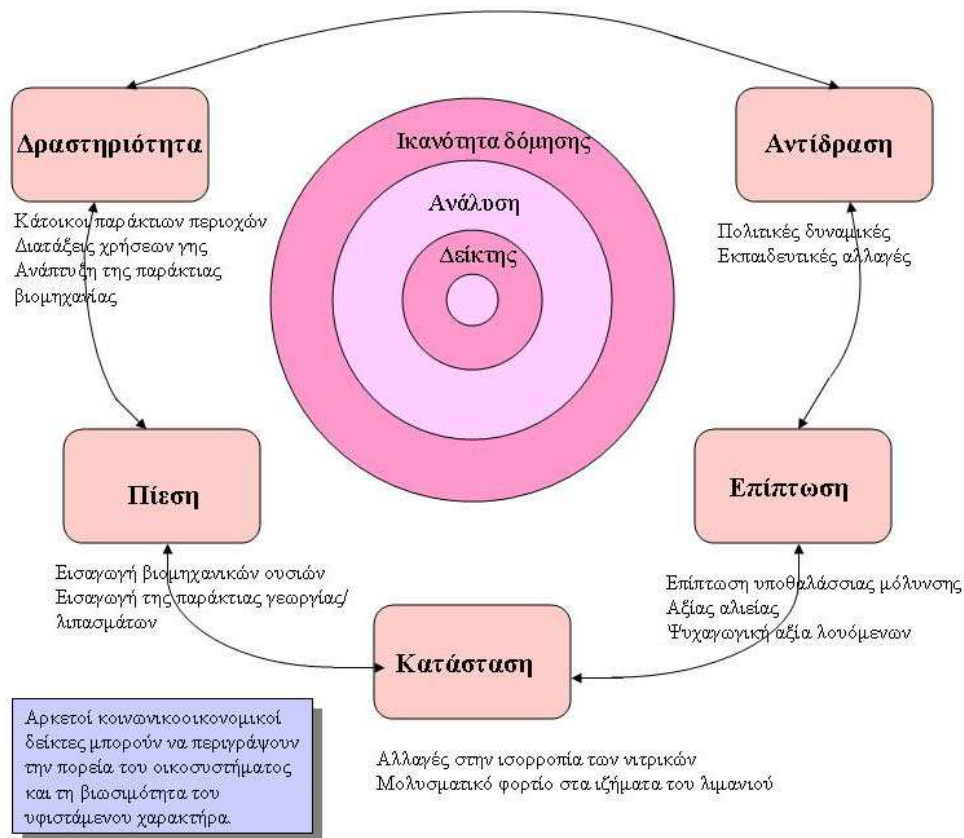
Δραστηριότητα

Κάτοικοι παράκτιων περιοχών
Διατάξεις χρήσεων γης
Ανάπτυξη της παράκτιας βιομηχανίας

Ικανότητα δόμησης

Ανάλυση

Δείκτης

Αντίδραση

Πολιτικές δυναμικές
Εκπαιδευτικές αλλαγές

Πίεση

Εισαγωγή βιομηχανικών ουσιών
Εισαγωγή της παράκτιας γεωργίας/ λιπασμάτων

Επίπτωση

Επίπτωση υποθαλάσσιας μόλυνσης
Αξίας αλιείας
Ψυχαγωγική αξία λουόμενων

Κατάσταση

Αλλαγές στην ισορροπία των νιτρικών
Μολυσματικό φορτίο στα ιζήματα του λιμανιού

Αρκετοί κοινωνικοοικονομικοί δείκτες μπορούν να περιγράψουν την πορεία του οικοσυστήματος και τη βιωσιμότητα του υφιστάμενου χαρακτήρα.